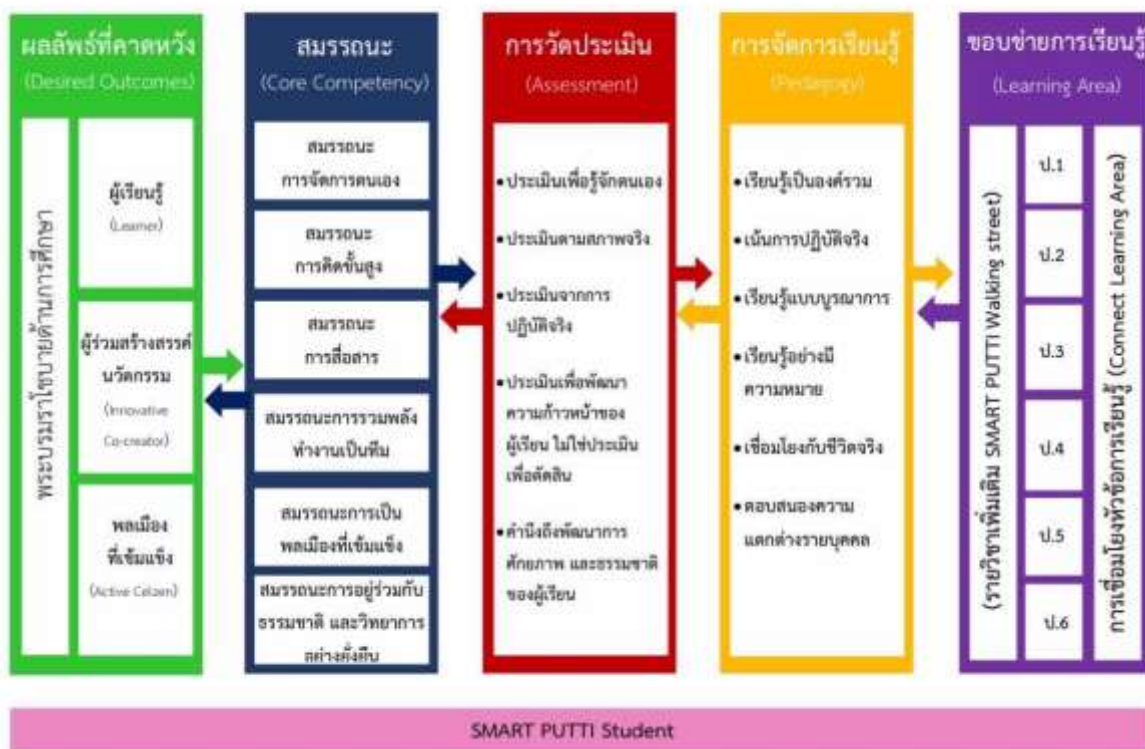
ผลลัพธ์ที่คาดหวัง
(Desired Outcomes)

พระบรมราโชบายด้านการศึกษา

ผู้เรียนรู้
(Learner)

ผู้ร่วมสร้างสรรค์นวัตกรรม
(Innovative Co-creator)

พลเมืองที่เข้มแข็ง
(Active Citizen)

สมรรถนะ
(Core Competency)

สมรรถนะการจัดการตนเอง

สมรรถนะการคิดขั้นสูง

สมรรถนะการสื่อสาร

สมรรถนะการรวมพลังทำงานเป็นทีม

สมรรถนะการเป็นพลเมืองที่เข้มแข็ง

สมรรถนะการอยู่ร่วมกับธรรมชาติ และวิทยาการอย่างยั่งยืน

การวัดประเมิน
(Assessment)

• ประเมินเพื่อรู้จักตนเอง
• ประเมินตามสภาพจริง
• ประเมินจากการปฏิบัติจริง
• ประเมินเพื่อพัฒนาความก้าวหน้าของผู้เรียน ไม่ใช่ประเมินเพื่อตัดสิน
• คำนึงถึงพัฒนาการ ศักยภาพ และธรรมชาติของผู้เรียน

การจัดการเรียนรู้
(Pedagogy)

• เรียนรู้เป็นองค์รวม
• เน้นการปฏิบัติจริง
• เรียนรู้แบบบูรณาการ
• เรียนรู้อย่างมีความหมาย
• เชื่อมโยงกับชีวิตจริง
• ตอบสนองความแตกต่างรายบุคคล

ขอบข่ายการเรียนรู้
(Learning Area)

(รายวิชาเพิ่มเติม SMART PUTTI Walking street)

ป.1
ป.2
ป.3
ป.4
ป.5
ป.6

การเชื่อมโยงหัวข้อการเรียนรู้ (Connect Learning Area)

SMART PUTTI Student